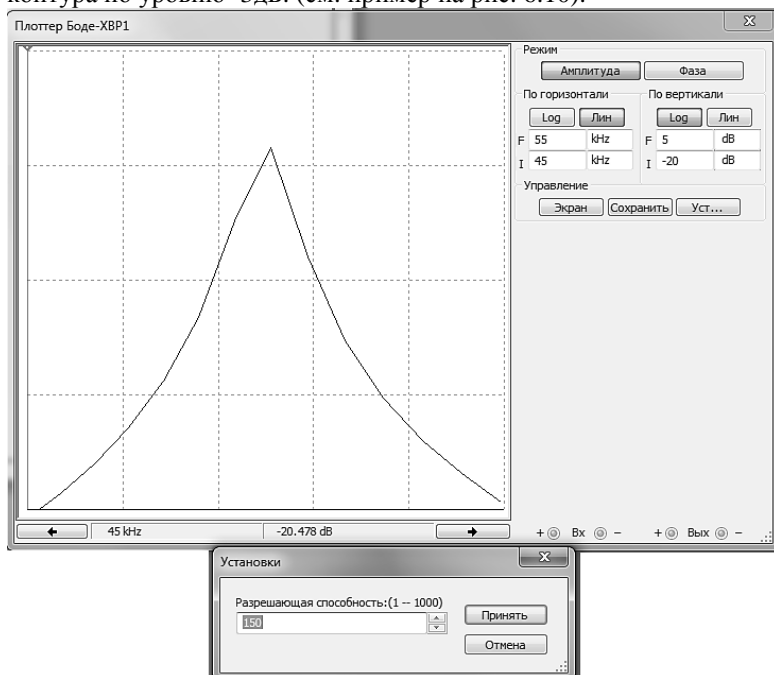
контура по уровню -3дБ. (см. пример на рис. 6.16).

Плоттер Боде-XBP1

Режим

Амплитуда

Фаза

По горизонтали

Log

Лин

F 55 kHz

I 45 kHz

По вертикали

Log

Лин

F 5 dB

I -20 dB

Управление

Экран

Сохранить

Уст...

45 kHz

-20.478 dB

+ Вх −

+ Вых −

Установки

Разрешающая способность:(1 -- 1000)

150

Принять

Отмена